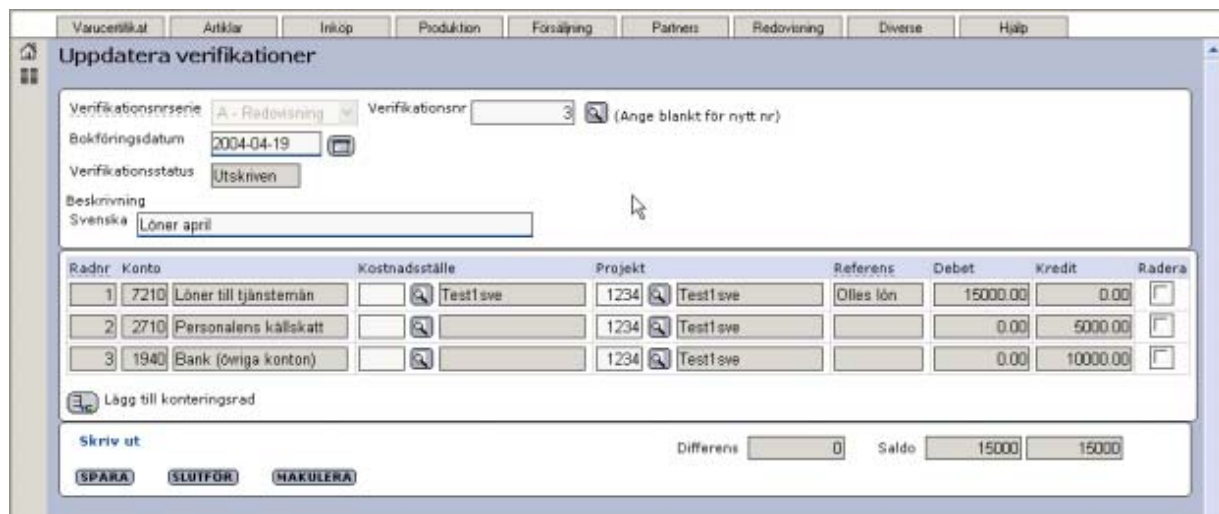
Varucertifikat | Artiklar | Inköp | Produktion | Försäljning | Partners | Redovisning | Diverse | Hjälp

Uppdatera verifikationer

Verifikationsnrserie A - Redovisning
Verifikationsnr 3 (Ange blankt för nytt nr)
Bokföringsdatum 2004-04-19
Verifikationsstatus Utskriven
Beskrivning
Svenska Löner april

| Radnr | Konto | | Kostnadsställe | | Projekt | | Referens | Debet | Kredit | Radera |
|---|---|---|---|---|---|---|---|---|---|---|
| 1 | 7210 | Löner till tjänstemän | | Test1sve | 1234 | Test1sve | Olles lön | 15000.00 | 0.00 | |
| 2 | 2710 | Personalens källskatt | | | 1234 | Test1sve | | 0.00 | 5000.00 | |
| 3 | 1940 | Bank (övriga konton) | | | 1234 | Test1sve | | 0.00 | 10000.00 | |

Lägg till konteringsrad

Skriv ut

Differens 0 Saldo 15000 15000

SPARA SLUTFÖR MAKULERA